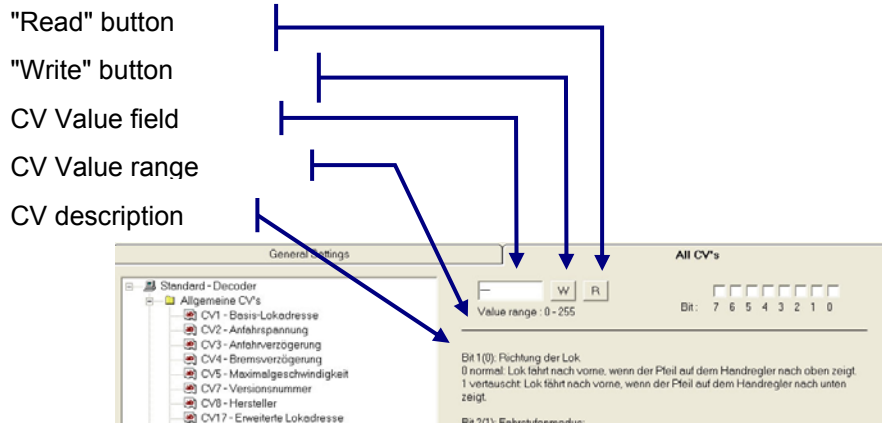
"Read" button

"Write" button

CV Value field

CV Value range

CV description

General Settings

All CV's

Standard - Decoder
Allgemeine CV's
CV1 - Basis-Lokadresse
CV2 - Anfahrspannung
CV3 - Anfahrverzögerung
CV4 - Bremsverzögerung
CV5 - Maximalgeschwindigkeit
CV7 - Versionsnummer
CV8 - Hersteller
CV17 - Erweiterte Lokadresse

W R

Value range : 0 - 255

Bit : 7 6 5 4 3 2 1 0

Bit 1(0): Richtung der Lok
0 normal: Lok fährt nach vorne, wenn der Pfeil auf dem Handregler nach oben zeigt.
1 vertauscht: Lok fährt nach vorne, wenn der Pfeil auf dem Handregler nach unten zeigt.

Bit 2(1): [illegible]